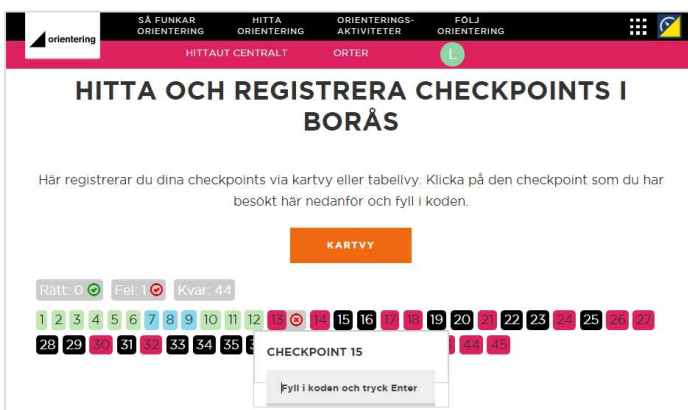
orientering

SÅ FUNKAR ORIENTERING
HITTA ORIENTERING
ORIENTERINGS-AKTIVITETER
FÖLJ ORIENTERING

HITTAUT CENTRALT
ORTER
L

HITTA OCH REGISTRERA CHECKPOINTS I BORÅS

Här registrerar du dina checkpoints via kartvy eller tabellvy. Klicka på den checkpoint som du har besökt här nedanför och fyll i koden.

KARTVY

Rätt: 0
Fel: 1
Kvar: 44

1 2 3 4 5 6 7 8 9 10 11 12 13 14 15 16 17 18 19 20 21 22 23 24 25 26 27
28 29 30 31 32 33 34 35 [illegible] 44 45

CHECKPOINT 15

Fyll i koden och tryck Enter